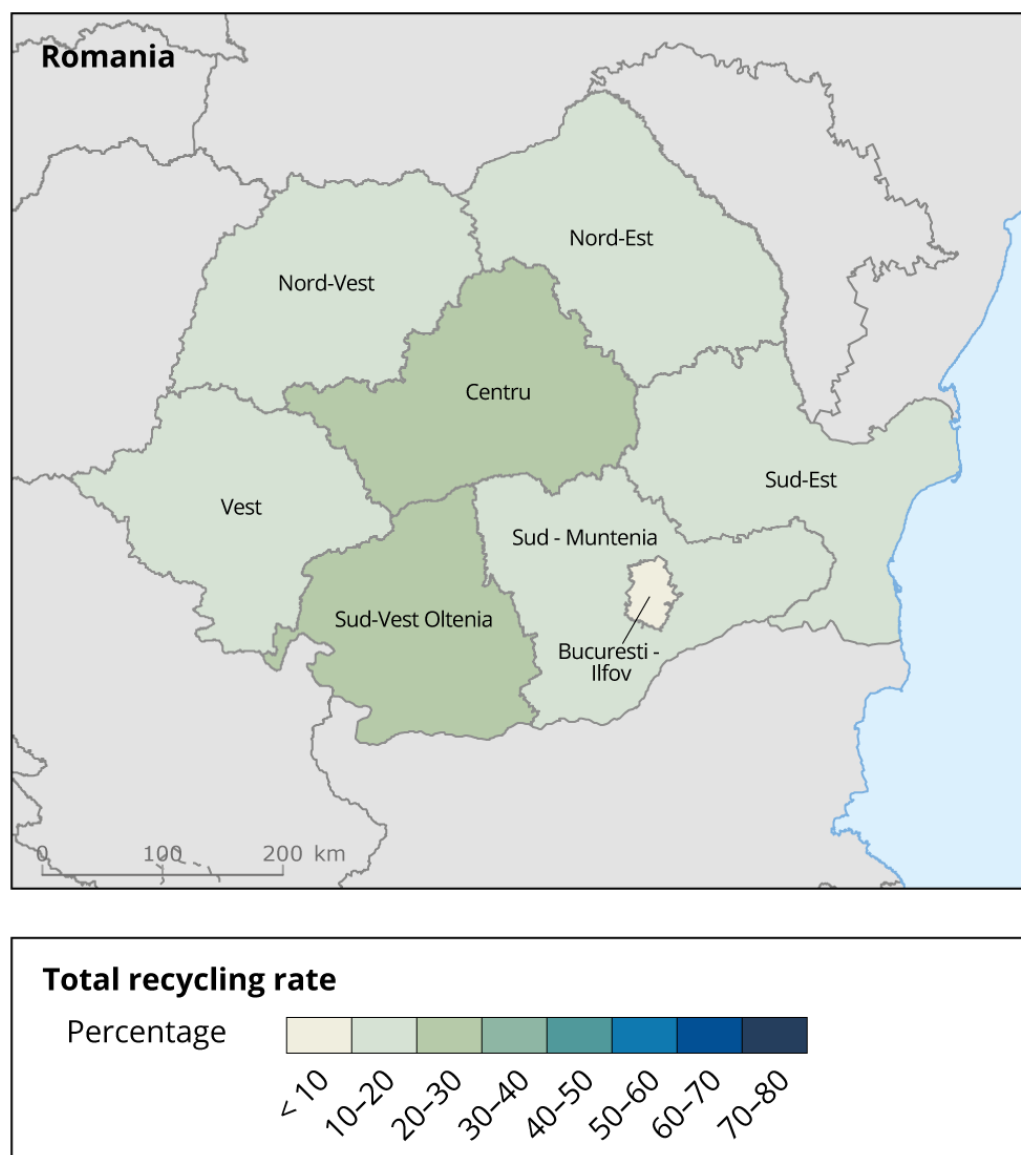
Romania

Nord-Vest

Nord-Est

Centru

Vest

Sud-Est

Sud - Muntenia

Sud-Vest Oltenia

Bucuresti - Ilfov

0 100 200 km

Total recycling rate

Percentage

< 10
10–20
20–30
30–40
40–50
50–60
60–70
70–80